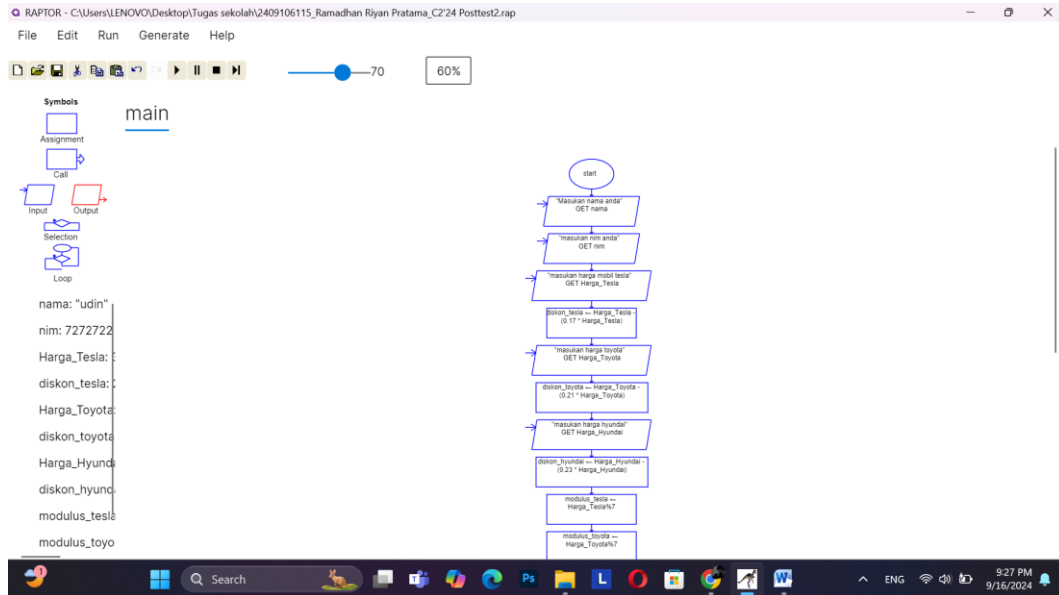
RAPTOR - C:\Users\LENOVO\Desktop\Tugas sekolah\2409106115_Ramadhan Riyan Pratama_C2'24 Posttest2.rap

File Edit Run Generate Help

70

60%

Symbols

Assignment

Call

Input Output

Selection

Loop

main

nama: "udin"

nim: 7272722

Harga_Tesla: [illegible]

diskon_tesla: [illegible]

Harga_Toyota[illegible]

diskon_toyota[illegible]

Harga_Hyund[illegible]

diskon_hyund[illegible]

modulus_tesla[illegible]

modulus_toyo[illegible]

start

"Masukan nama anda"
GET nama

"masukan nim anda"
GET nim

"masukan harga mobil tesla"
GET Harga_Tesla

diskon_tesla ← Harga_Tesla - (0.17 * Harga_Tesla)

"masukan harga toyota"
GET Harga_Toyota

diskon_toyota ← Harga_Toyota - (0.21 * Harga_Toyota)

"masukan harga hyundai"
GET Harga_Hyundai

diskon_hyundai ← Harga_Hyundai - (0.23 * Harga_Hyundai)

modulus_tesla ← Harga_Tesla%7

modulus_toyota ← Harga_Toyota%7

1

Search

ENG

9:27 PM
9/16/2024